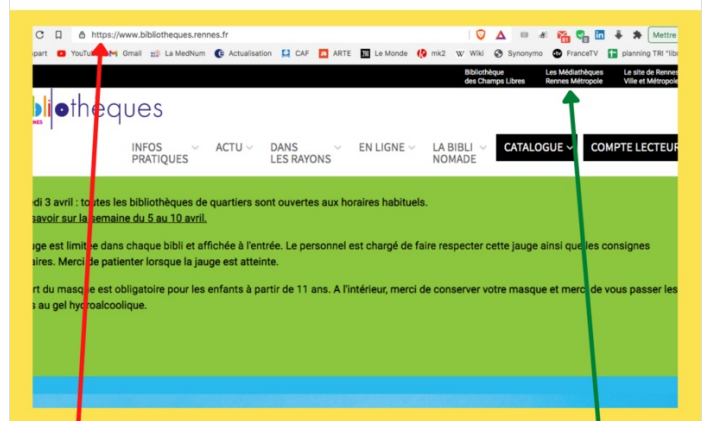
https://www.bibliotheques.rennes.fr

Mettre

part YouTube Gmail La MedNum Actualisation CAF ARTE Le Monde mk2 Wiki Synonymo FranceTV planning TRI "lib

Bibliothèque des Champs Libres

Les Médiathèques Rennes Métropole

Le site de Rennes Ville et Métropole

bibliothèques

INFOS PRATIQUES

ACTU

DANS LES RAYONS

EN LIGNE

LA BIBLI NOMADE

CATALOGUE

COMPTE LECTEUR

di 3 avril : toutes les bibliothèques de quartiers sont ouvertes aux horaires habituels.
savoir sur la semaine du 5 au 10 avril.

uge est limitée dans chaque bibli et affichée à l'entrée. Le personnel est chargé de faire respecter cette jauge ainsi que les consignes aires. Merci de patienter lorsque la jauge est atteinte.

rt du masque est obligatoire pour les enfants à partir de 11 ans. A l'intérieur, merci de conserver votre masque et merci de vous passer les s au gel hydroalcoolique.